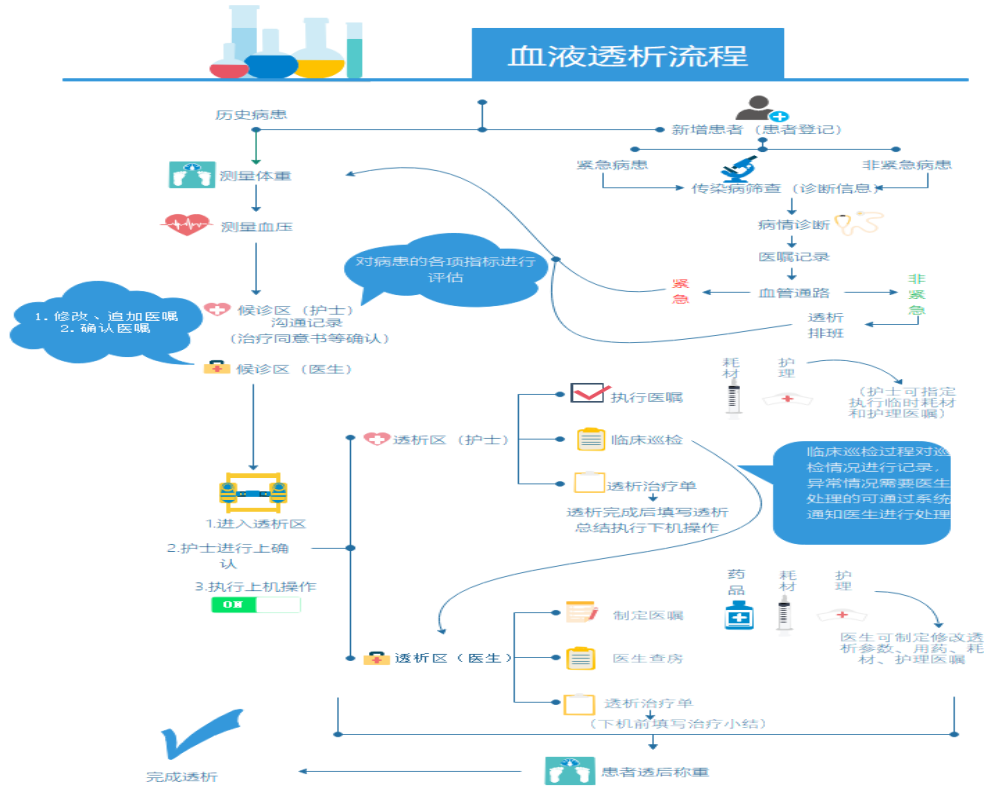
血液透析流程

历史病患

新增患者（患者登记）

紧急病患

非紧急病患

测量体重

传染病筛查（诊断信息）

测量血压

病情诊断

对病患的各项指标进行评估

医嘱记录

紧急

血管通路

非紧急

1. 修改、追加医嘱
2. 确认医嘱

候诊区（护士）
沟通记录
（治疗同意书等确认）

透析排班

候诊区（医生）

耗材

护理

（护士可指定执行临时耗材和护理医嘱）

执行医嘱

透析区（护士）

临床巡检

临床巡检过程对巡检情况进行记录，异常情况需要医生处理的可通过系统通知医生进行处理

透析治疗单

透析完成后填写透析总结执行下机操作

1.进入透析区

2.护士进行上确认

3.执行上机操作

ON

药品

耗材

护理

制定医嘱

医生可制定修改透析参数、用药、耗材、护理医嘱

透析区（医生）

医生查房

透析治疗单
（下机前填写治疗小结）

完成透析

患者透后称重